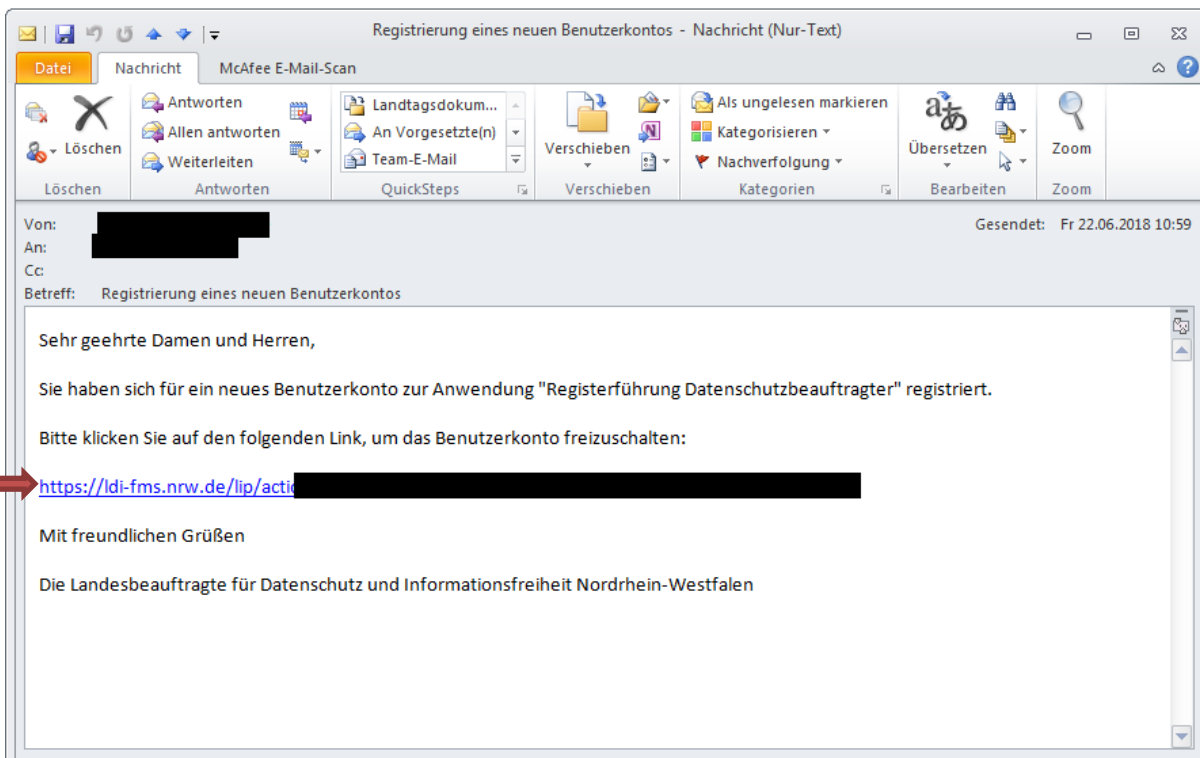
Registrierung eines neuen Benutzerkontos - Nachricht (Nur-Text)

Datei | Nachricht | McAfee E-Mail-Scan

Löschen
Löschen

Antworten
Allen antworten
Weiterleiten
Antworten

Landtagsdokum...
An Vorgesetzte(n)
Team-E-Mail
QuickSteps

Verschieben
Verschieben

Als ungelesen markieren
Kategorisieren
Nachverfolgung
Kategorien

Übersetzen
Bearbeiten

Zoom
Zoom

Von: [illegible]
An: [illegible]
Cc:
Betreff: Registrierung eines neuen Benutzerkontos

Gesendet: Fr 22.06.2018 10:59

Sehr geehrte Damen und Herren,

Sie haben sich für ein neues Benutzerkonto zur Anwendung "Registerführung Datenschutzbeauftragter" registriert.

Bitte klicken Sie auf den folgenden Link, um das Benutzerkonto freizuschalten:

https://ldi-fms.nrw.de/lip/actio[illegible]

Mit freundlichen Grüßen

Die Landesbeauftragte für Datenschutz und Informationsfreiheit Nordrhein-Westfalen